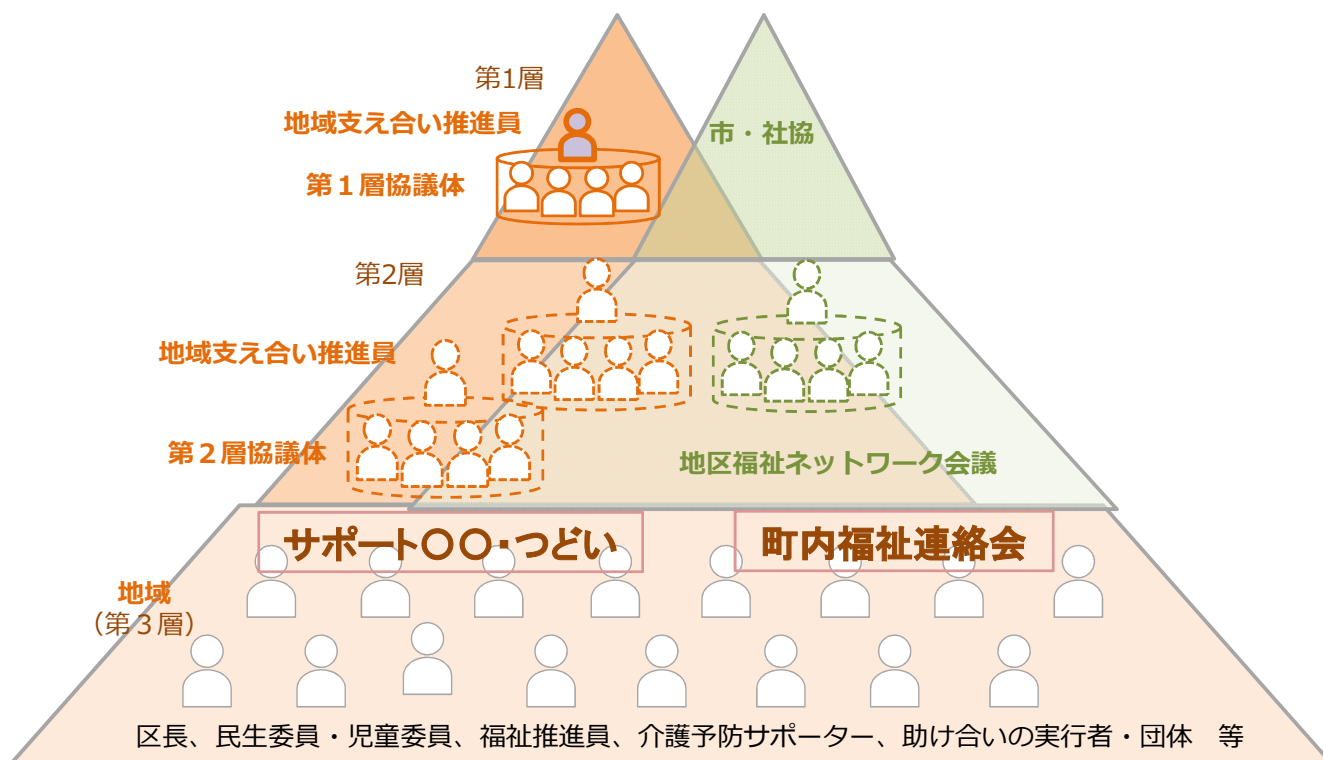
第1層

地域支え合い推進員

第１層協議体

市・社協

第2層

地域支え合い推進員

第２層協議体

地区福祉ネットワーク会議

サポート〇〇･つどい

町内福祉連絡会

地域
（第３層）

区長、民生委員・児童委員、福祉推進員、介護予防サポーター、助け合いの実行者・団体　等